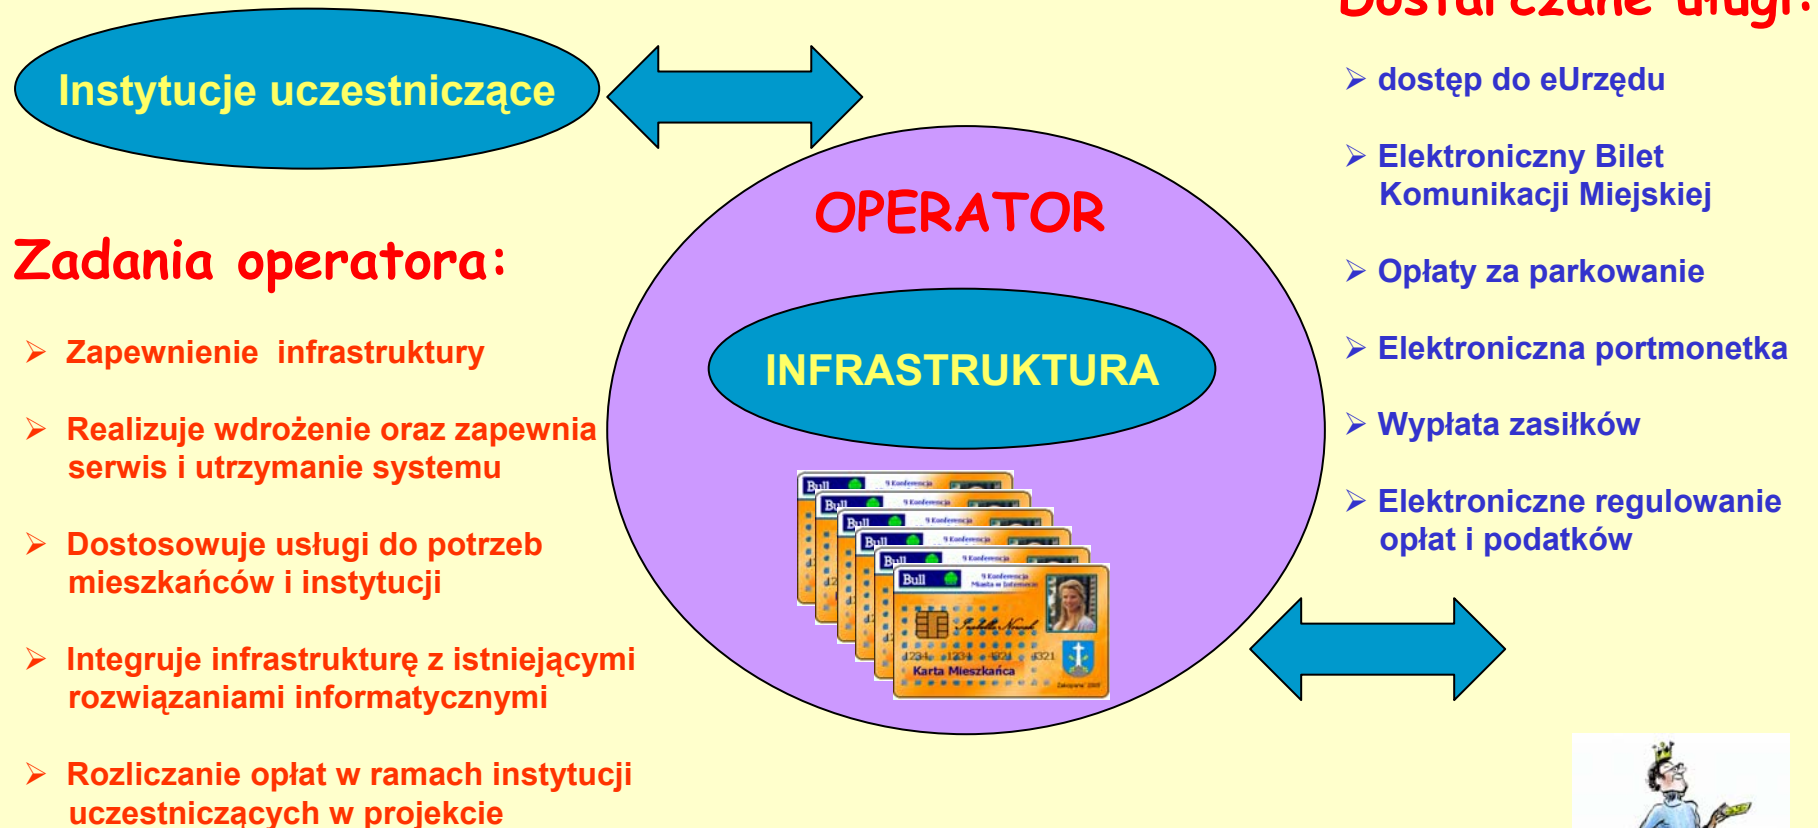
Instytucje uczestniczące

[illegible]

➢ dostęp do eUrzędu

➢ Elektroniczny Bilet Komunikacji Miejskiej

➢ Opłaty za parkowanie

➢ Elektroniczna portmonetka

➢ Wypłata zasiłków

➢ Elektroniczne regulowanie opłat i podatków

OPERATOR

INFRASTRUKTURA

Zadania operatora:

➢ Zapewnienie infrastruktury

➢ Realizuje wdrożenie oraz zapewnia serwis i utrzymanie systemu

➢ Dostosowuje usługi do potrzeb mieszkańców i instytucji

➢ Integruje infrastrukturę z istniejącymi rozwiązaniami informatycznymi

➢ Rozliczanie opłat w ramach instytucji uczestniczących w projekcie

Bull
Bull
Bull
Bull
Bull
Bull
Karta Mieszkańca